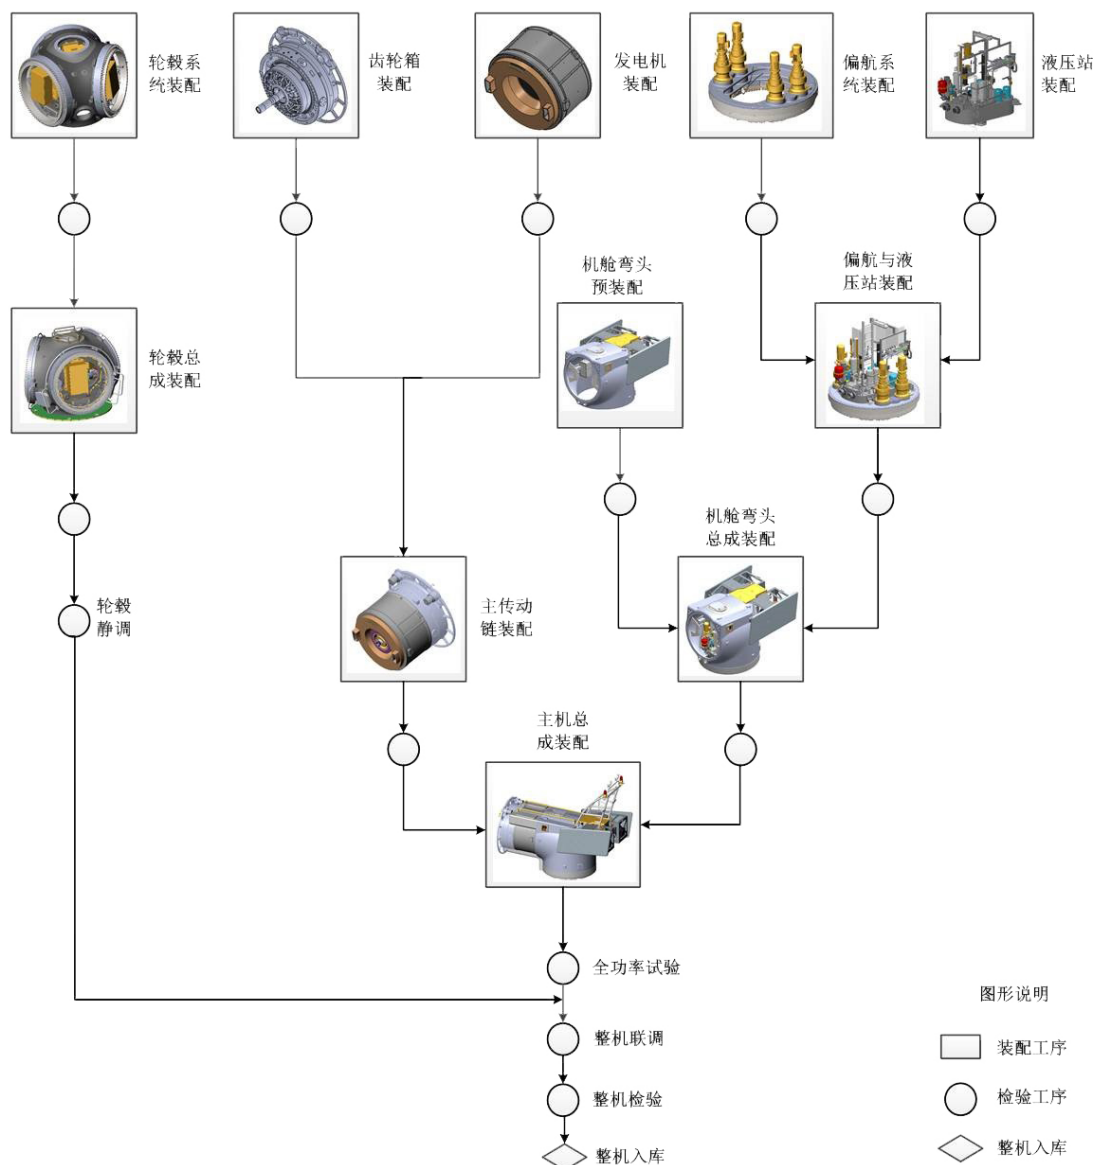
轮毂系纨装配

齿轮箱装配

发电机装配

偏航系纨装配

液压站装配

机舱弯头预装配

偏航与液压站装配

轮毂总成装配

轮毂静调

主传动链装配

机舱弯头总成装配

主机总成装配

全功率试验

整机联调

整机检验

整机入库

图形说明

装配工序

检验工序

整机入库